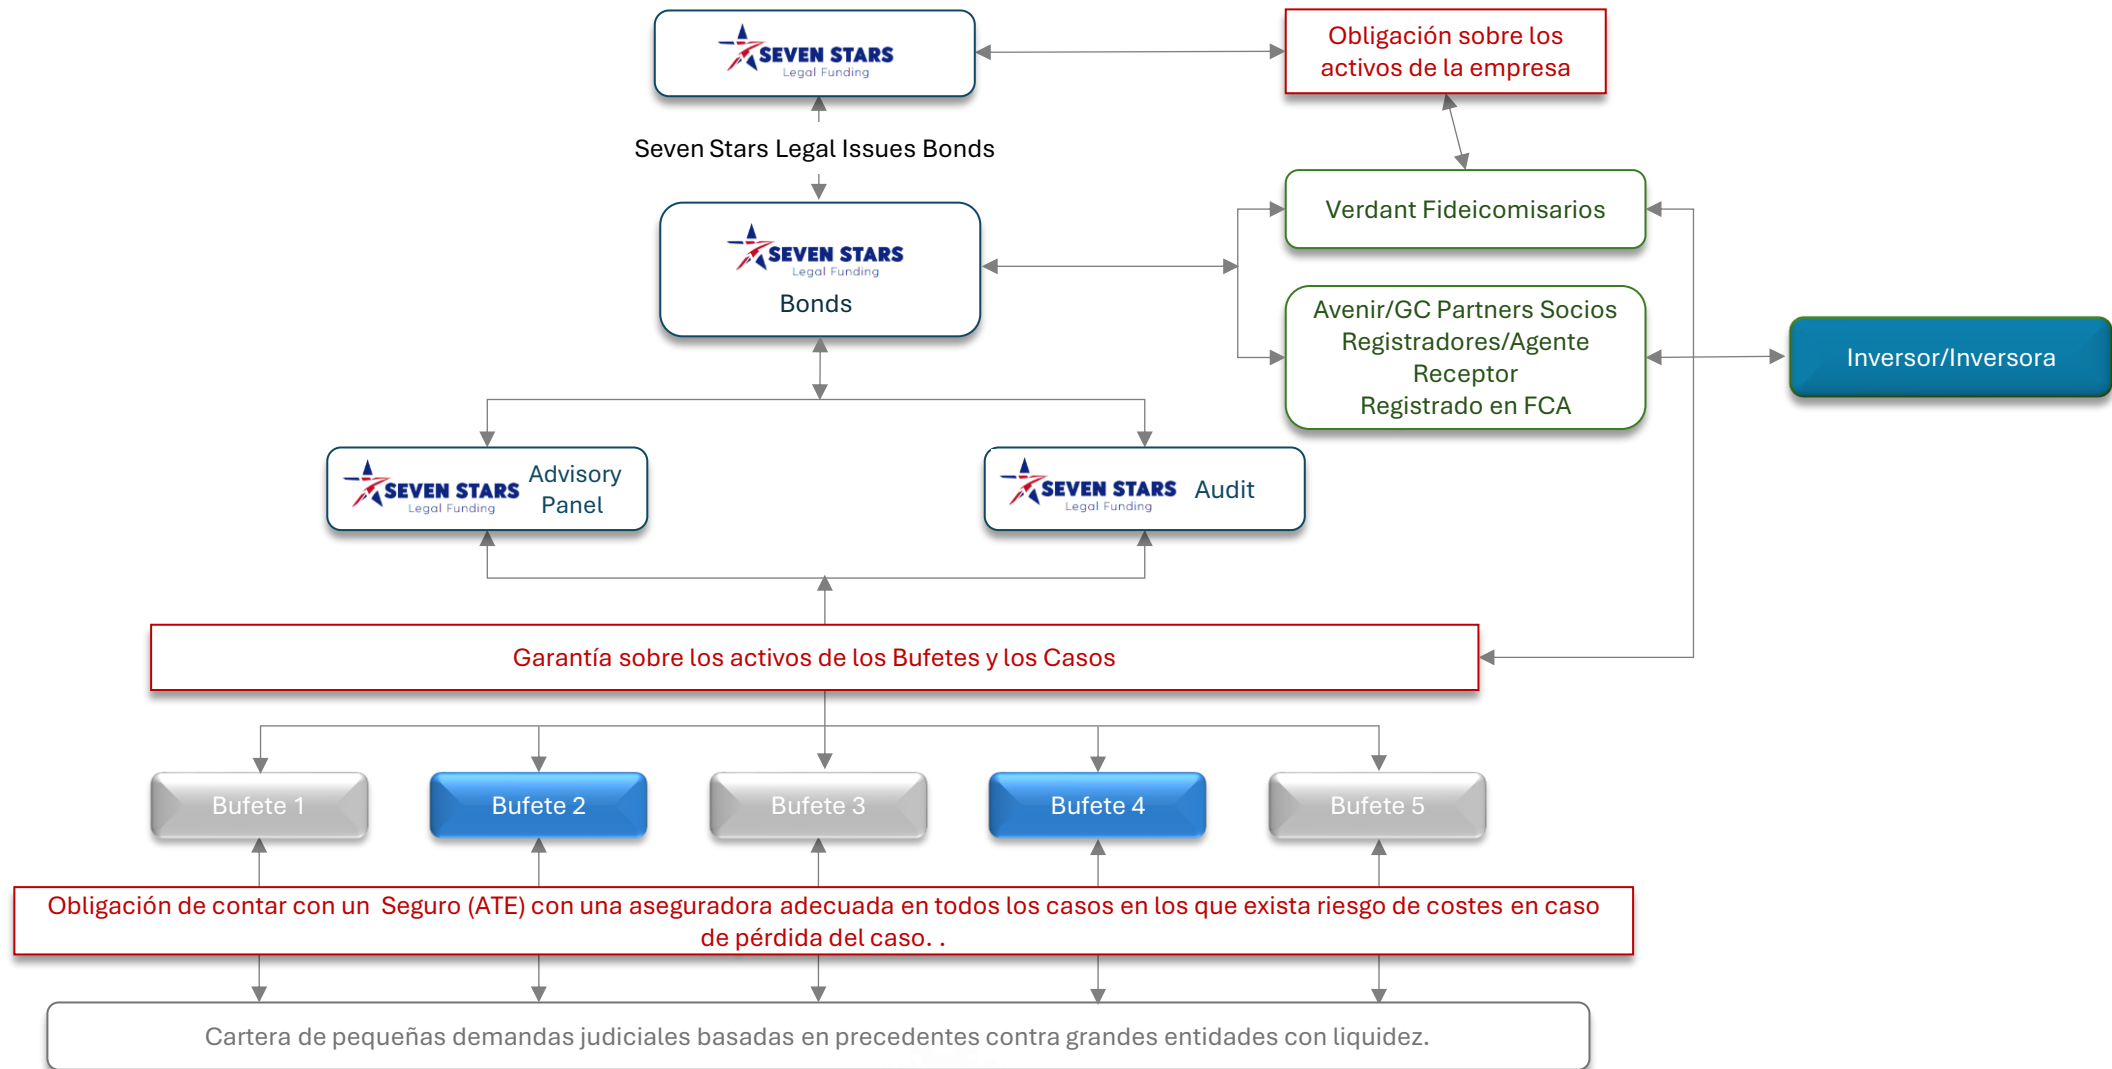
SEVEN STARS
Legal Funding

Obligación sobre los activos de la empresa

Seven Stars Legal Issues Bonds

SEVEN STARS
Legal Funding
Bonds

Verdant Fideicomisarios

Avenir/GC Partners Socios Registradores/Agente Receptor
Registrado en FCA

Inversor/Inversora

SEVEN STARS
Legal Funding
Advisory Panel

SEVEN STARS
Legal Funding
Audit

Garantía sobre los activos de los Bufetes y los Casos

Bufete 1

Bufete 2

Bufete 3

Bufete 4

Bufete 5

Obligación de contar con un Seguro (ATE) con una aseguradora adecuada en todos los casos en los que exista riesgo de costes en caso de pérdida del caso. .

Cartera de pequeñas demandas judiciales basadas en precedentes contra grandes entidades con liquidez.